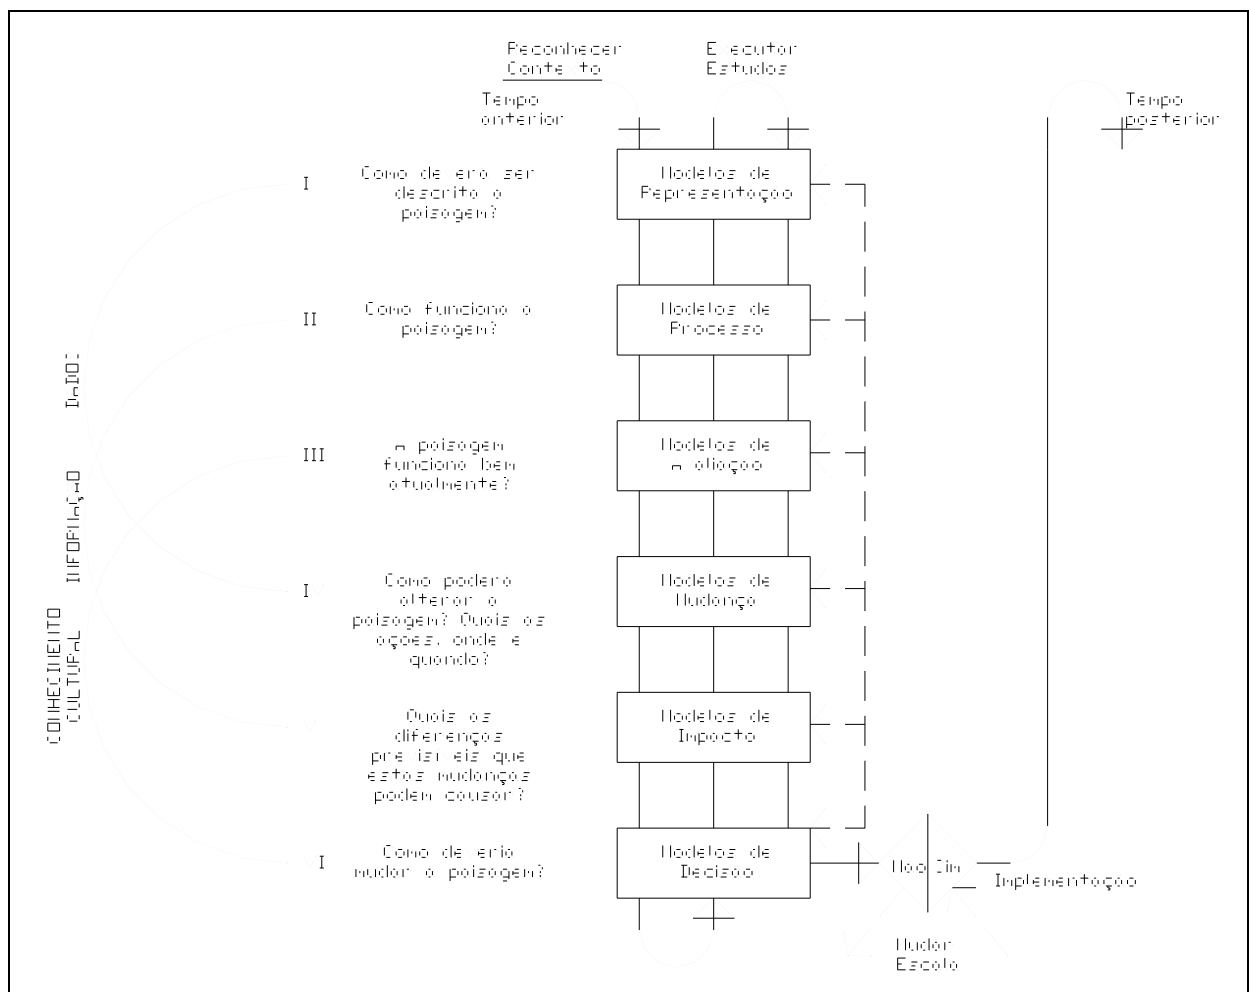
Reconhecer Conte to

E ecutar Estudos

Tempo anterior

Tempo posterior

I Como de eria ser descrito a paisagem?

Modelos de Representaçao

II Como funciona a paisagem?

Modelos de Processo

III A paisagem funciona bem atualmente?

Modelos de A aliaçao

I Como poderia alterar a paisagem? Quais as açoes, onde e quando?

Modelos de Mudança

Quais as diferenças pre isi eis que estas mudanças podem causar?

Modelos de Impacto

I Como de eria mudar a paisagem?

Modelos de Decisao

Nao Sim

Implementaçao

Mudar Escala

DADOS

INFORMAÇAO

CONHECIMENTO CULTURAL